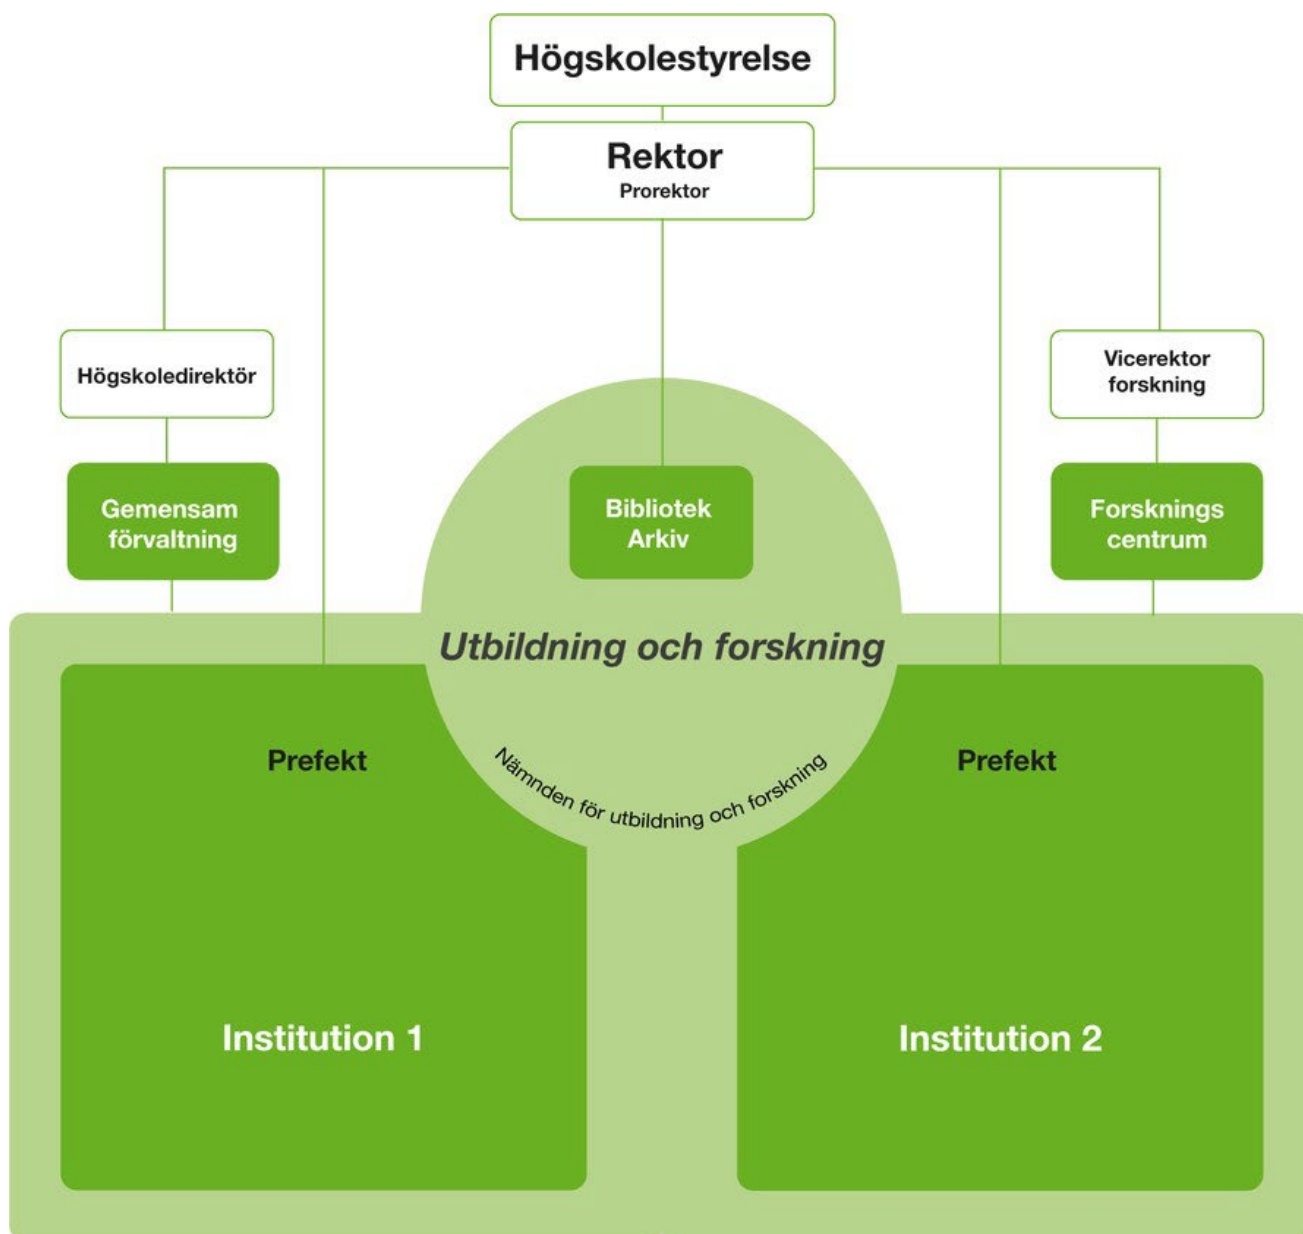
Högskolestyrelse

Rektor
Prorektor

Högskoledirektör

Vicerektor forskning

Gemensam förvaltning

Bibliotek Arkiv

Forsknings centrum

Utbildning och forskning

Prefekt

Nämnden för utbildning och forskning

Prefekt

Institution 1

Institution 2